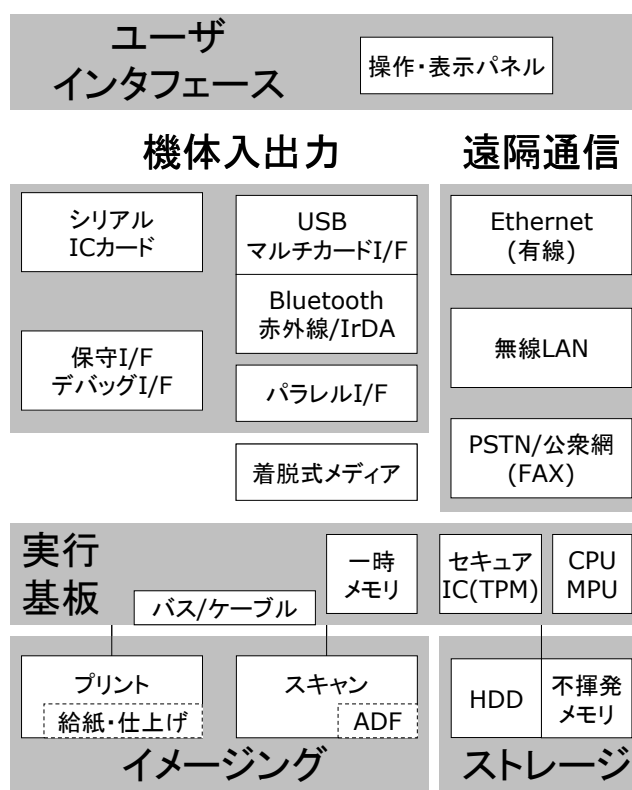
ユーザ
インタフェース

操作・表示パネル

機体入出力

遠隔通信

シリアル
ICカード

USB
マルチカードI/F

Bluetooth
赤外線/IrDA

保守I/F
デバッグI/F

パラレルI/F

着脱式メディア

Ethernet
(有線)

無線LAN

PSTN/公衆網
(FAX)

実行
基板

一時
メモリ

バス/ケーブル

セキュア
IC(TPM)

CPU
MPU

プリント

給紙・仕上げ

スキャン

ADF

HDD

不揮発
メモリ

イメージング

ストレージ